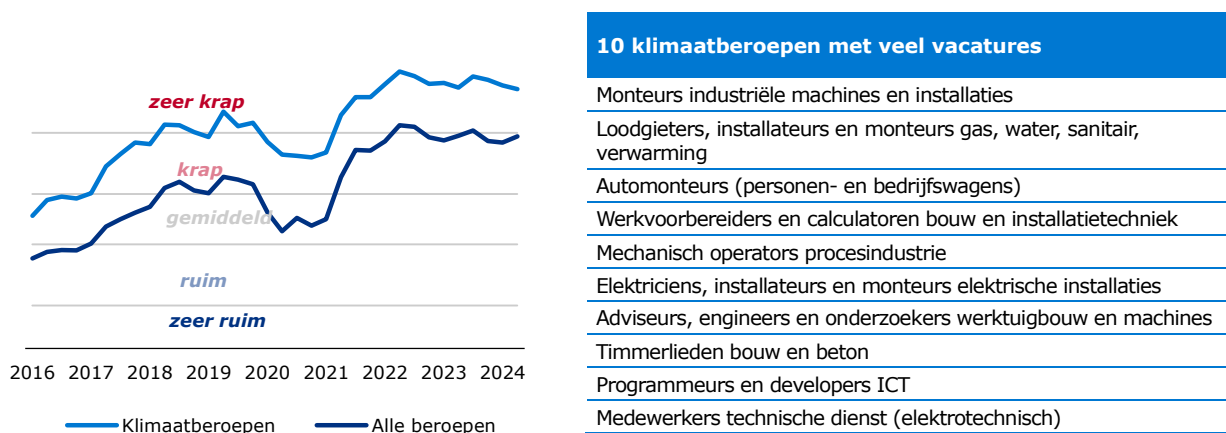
zeer krap

krap

gemiddeld

ruim

zeer ruim

2016 2017 2018 2019 2020 2021 2022 2023 2024

Klimaatberoepen Alle beroepen

| 10 klimaatberoepen met veel vacatures |
|---|
| Monteurs industriële machines en installaties |
| Loodgieters, installateurs en monteurs gas, water, sanitair, verwarming |
| Automonteurs (personen- en bedrijfswagens) |
| Werkvoorbereiders en calculatoren bouw en installatietechniek |
| Mechanisch operators procesindustrie |
| Elektriciens, installateurs en monteurs elektrische installaties |
| Adviseurs, engineers en onderzoekers werktuigbouw en machines |
| Timmerlieden bouw en beton |
| Programmeurs en developers ICT |
| Medewerkers technische dienst (elektrotechnisch) |